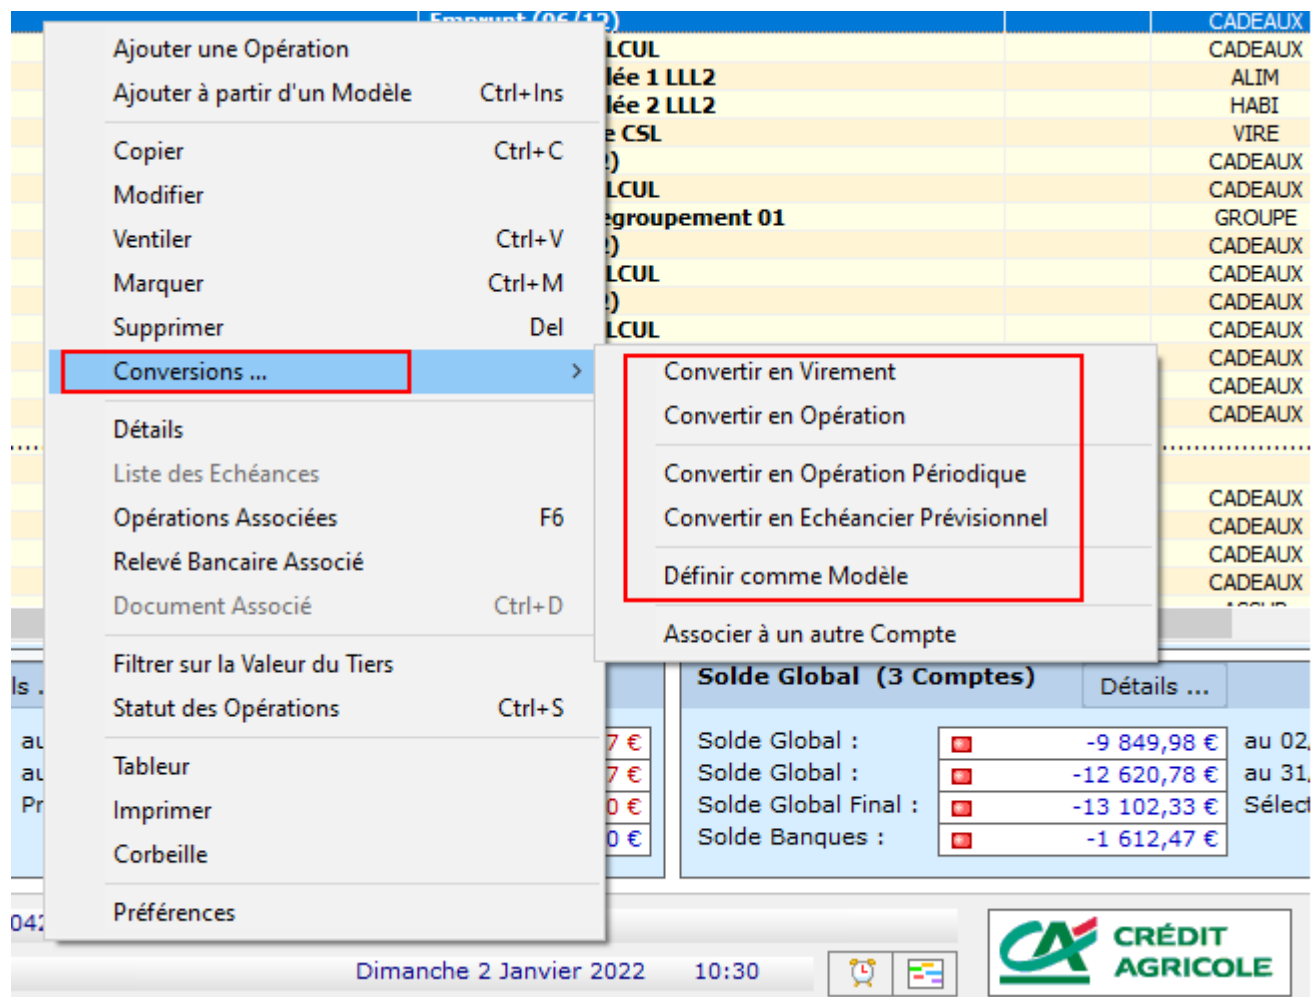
Ajouter une Opération
Ajouter à partir d'un Modèle Ctrl+Ins
Copier Ctrl+C
Modifier
Ventiler Ctrl+V
Marquer Ctrl+M
Supprimer Del
Conversions ...
Détails
Liste des Echéances
Opérations Associées F6
Relevé Bancaire Associé
Document Associé Ctrl+D
Filtrer sur la Valeur du Tiers
Statut des Opérations Ctrl+S
Tableur
Imprimer
Corbeille
Préférences

Convertir en Virement
Convertir en Opération
Convertir en Opération Périodique
Convertir en Echéancier Prévisionnel
Définir comme Modèle
Associer à un autre Compte

Emprunt (06/12)
LCUL
lée 1 LLL2
lée 2 LLL2
e CSL
)
LCUL
egroupement 01
)
LCUL
)
LCUL

CADEAUX
CADEAUX
ALIM
HABI
VIRE
CADEAUX
CADEAUX
GROUPE
CADEAUX
CADEAUX
CADEAUX
CADEAUX
CADEAUX
CADEAUX
CADEAUX
CADEAUX
CADEAUX
CADEAUX
CADEAUX

ls .
au
au
Pr
7 €
7 €
0 €
0 €

Solde Global (3 Comptes)
Détails ...
Solde Global : -9 849,98 € au 02,
Solde Global : -12 620,78 € au 31,
Solde Global Final : -13 102,33 € Sélect
Solde Banques : -1 612,47 €

042
Dimanche 2 Janvier 2022 10:30
CRÉDIT AGRICOLE